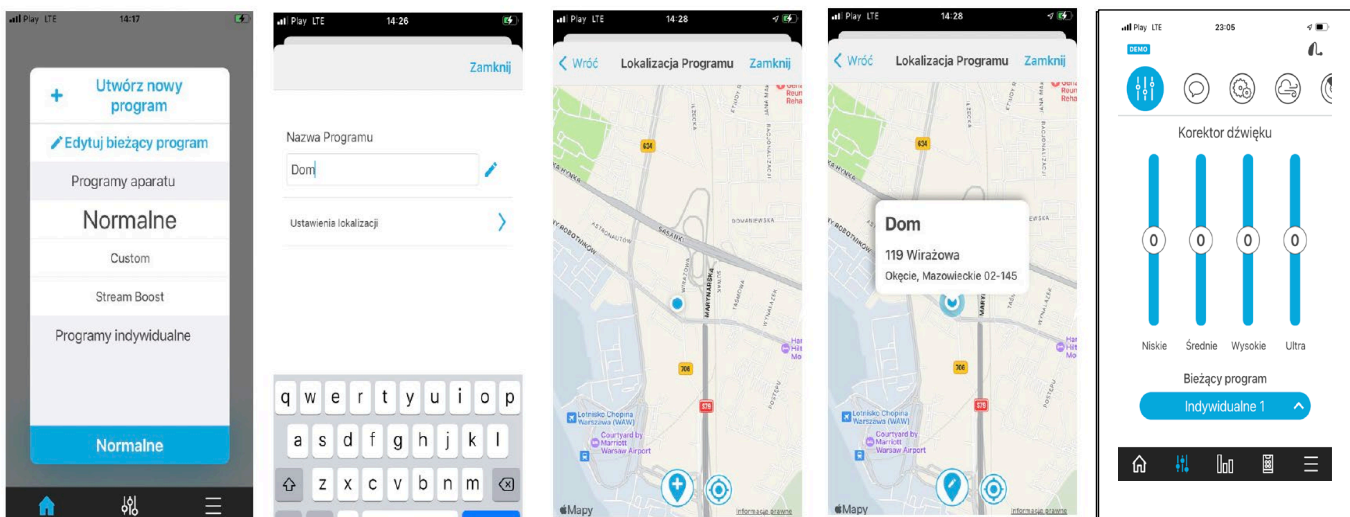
Play LTE 14:17

Utwórz nowy program

Edytuj bieżący program

Programy aparatu

Normalne

Custom

Stream Boost

Programy indywidualne

Normalne

Play LTE 14:26

Zamknij

Nazwa Programu

Dom

Ustawienia lokalizacji

q w e r t y u i o p
a s d f g h j k l
z x c v b n m

Play LTE 14:28

Wróć Lokalizacja Programu Zamknij

634

ASTRONAUTÓW

SASANKI

MARYNARSKA

706

S79

Lotnisko Chopina Warszawa (WAW)

Courtyard by Marriott Warsaw Airport

Mapy

Informacje prawne

Play LTE 14:28

Wróć Lokalizacja Programu Zamknij

634

Dom

119 Wirażowa

Okęcie, Mazowieckie 02-145

706

S79

Lotnisko Chopina Warszawa (WAW)

Courtyard by Marriott Warsaw Airport

Mapy

Informacje prawne

Play LTE 23:05

DEMO

Korektor dźwięku

0 0 0 0

Niskie Średnie Wysokie Ultra

Bieżący program

Indywidualne 1